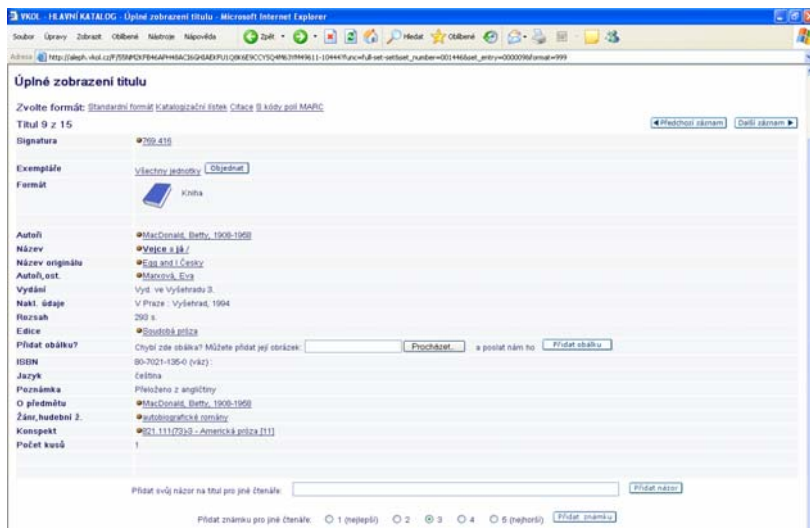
VKOL - HLAVNÍ KATALOG - Úplné zobrazení titulu - Microsoft Internet Explorer

Soubor Úpravy Zobrazit Oblíbené Nástroje Nápověda

Zpět Hledat Oblíbené

Adresa http://aleph.vkol.cz/F/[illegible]?func=full-set-set&set_number=001446&set_entry=000009&format=999

Úplné zobrazení titulu

Zvolte formát: Standardní formát Katalogizační lístek Citace S kódy polí MARC

Titul 9 z 15

◄Předchozí záznam Další záznam ►

| | |
|---|---|
| Signatura | 769.416 |
| Exempláře | Všechny jednotky Objednat |
| Formát | Kniha |
| Autoři | MacDonald, Betty, 1908-1958 |
| Název | Vejce a já / |
| Název originálu | Egg and I Česky |
| Autoři,ost. | Marková, Eva |
| Vydání | Vyd. ve Vyšehradu 3. |
| Nakl. údaje | V Praze : Vyšehrad, 1994 |
| Rozsah | 293 s. |
| Edice | Soudobá próza |
| Přidat obálku? | Chybí zde obálka? Můžete přidat její obrázek: Procházet... a poslat nám ho Přidat obálku |
| ISBN | 80-7021-135-0 (váz) : |
| Jazyk | čeština |
| Poznámka | Přeloženo z angličtiny |
| O předmětu | MacDonald, Betty, 1908-1958 |
| Žánr,hudební ž. | autobiografické romány |
| Konspekt | 821.111(73)-3 - Americká próza [11] |
| Počet kusů | 1 |

Přidat svůj názor na titul pro jiné čtenáře: Přidat názor

Přidat známku pro jiné čtenáře: 1 (nejlepší) 2 3 4 5 (nejhorší) Přidat známku